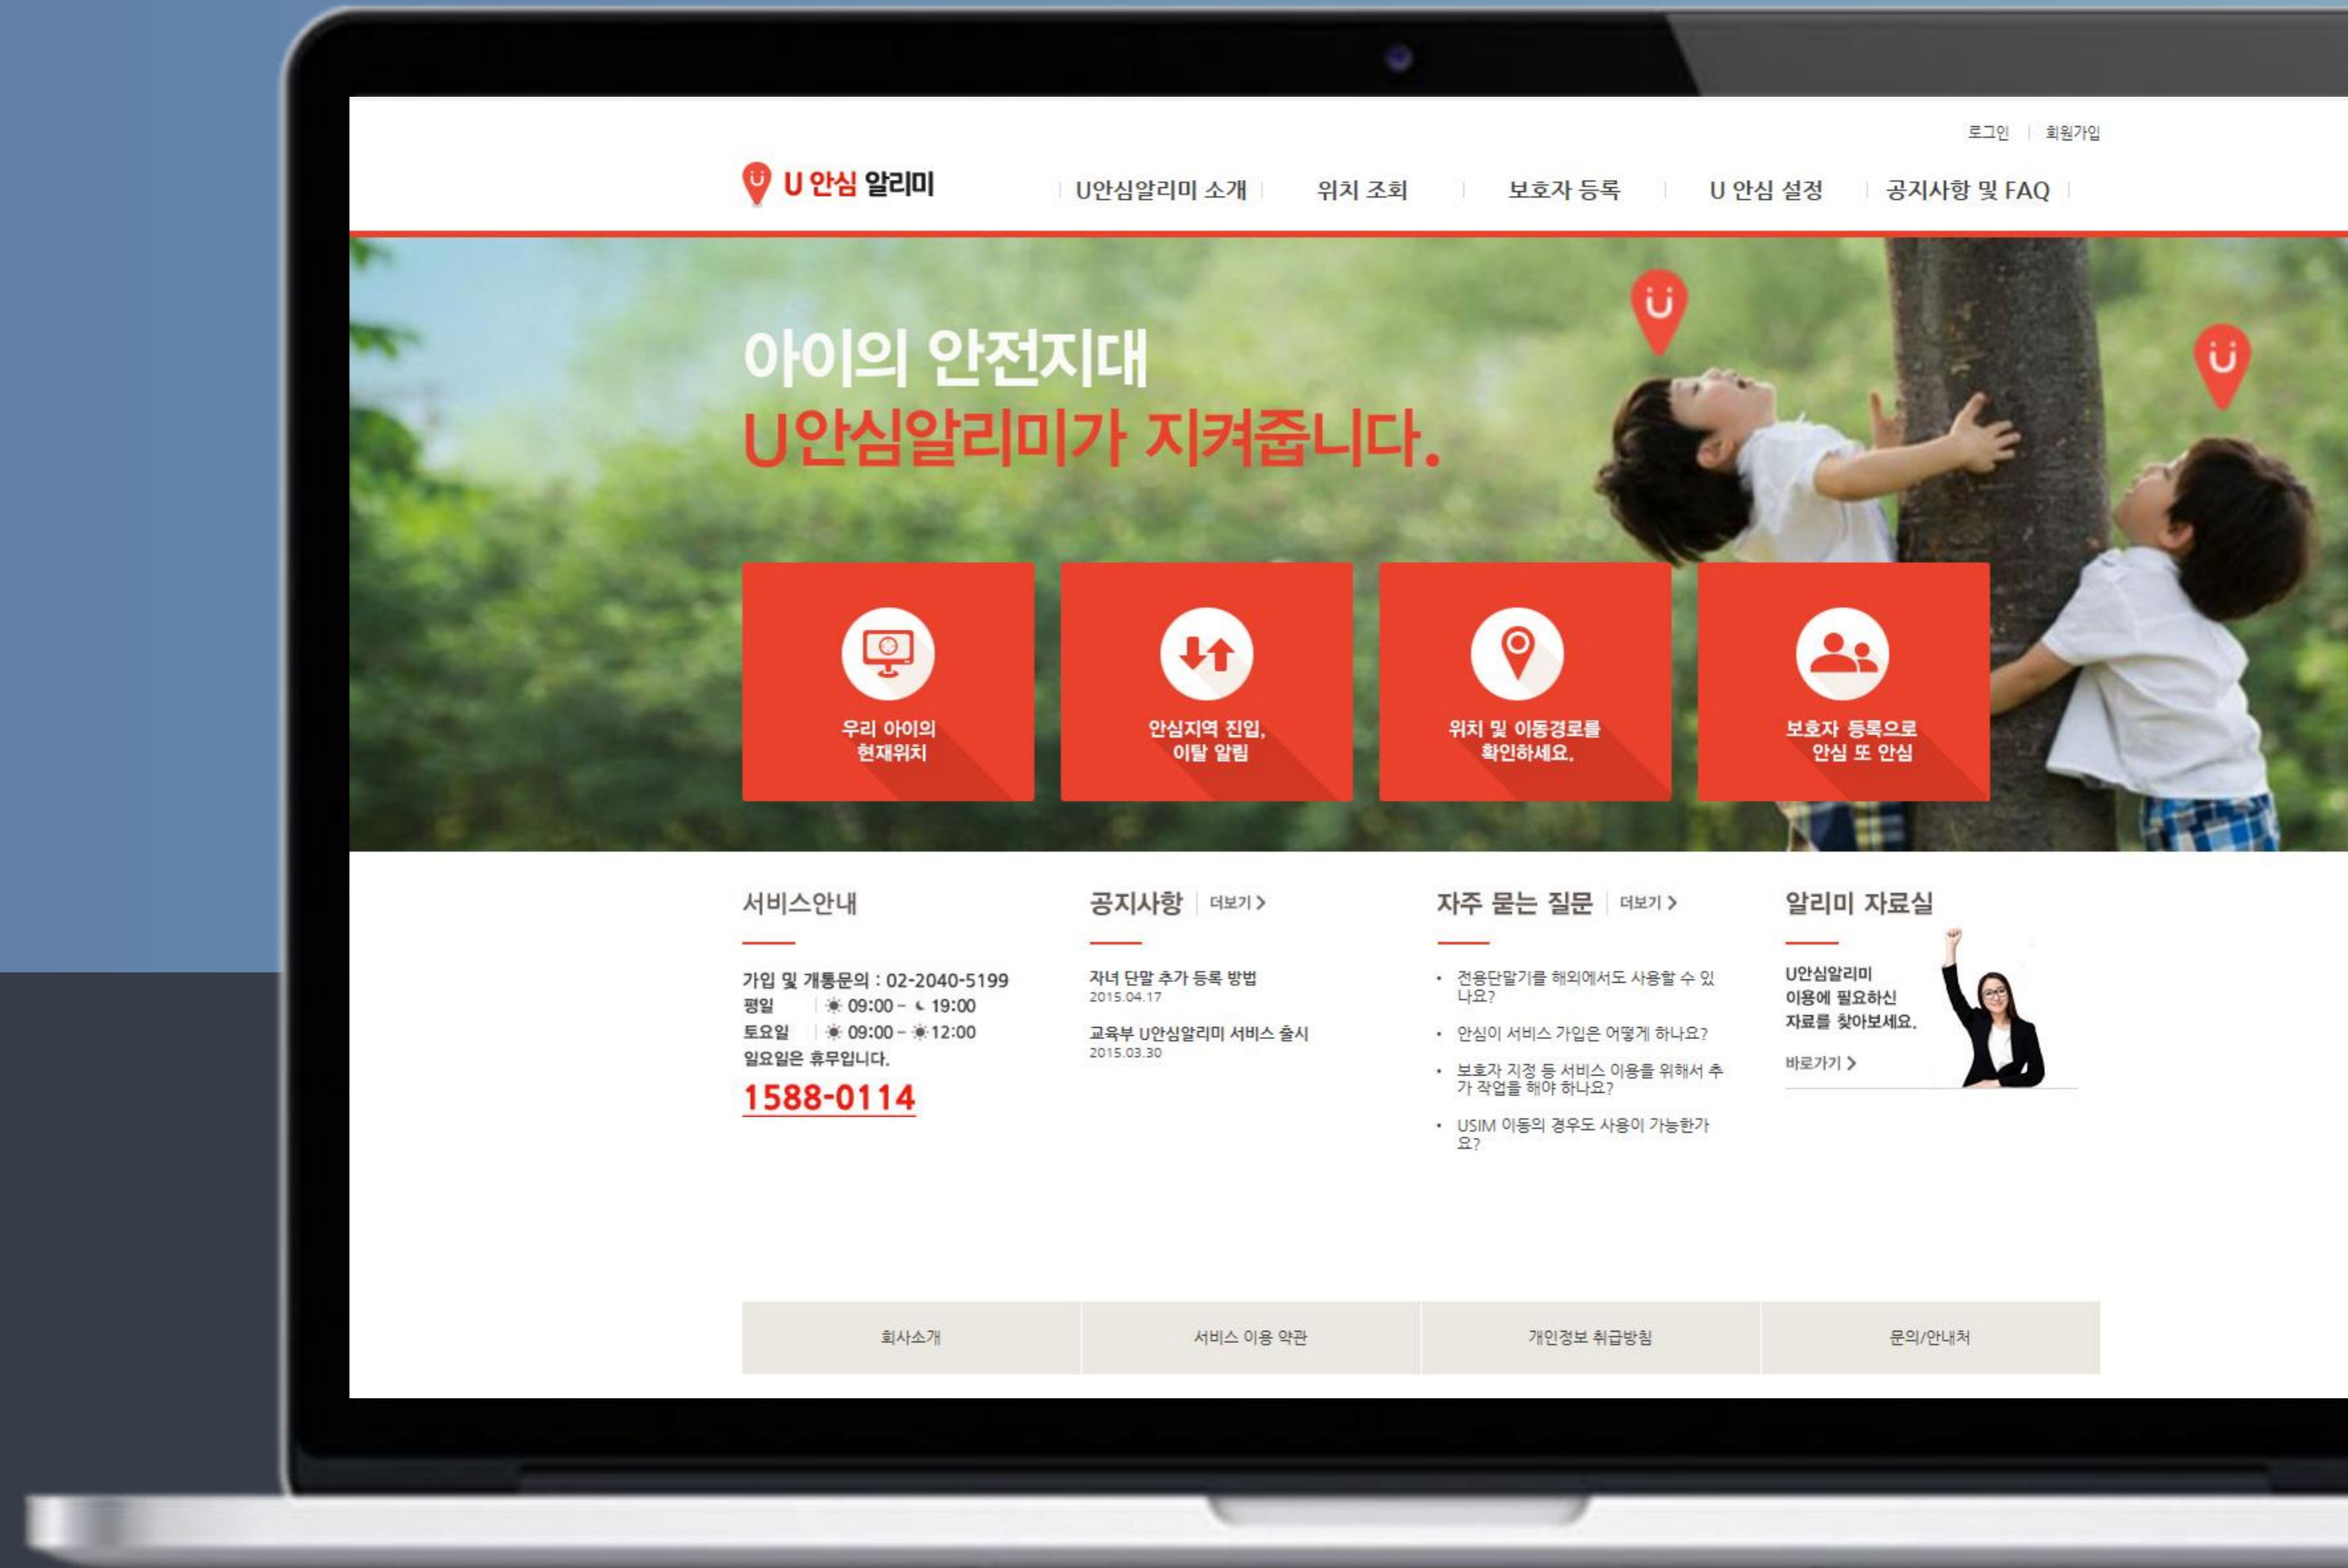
로그인 | 회원가입

U 안심 알리미

U안심알리미 소개 | 위치 조회 | 보호자 등록 | U 안심 설정 | 공지사항 및 FAQ

아이의 안전지대
U안심알리미가 지켜줍니다.

우리 아이의 현재위치

안심지역 진입, 이탈 알림

위치 및 이동경로를 확인하세요.

보호자 등록으로 안심 또 안심

서비스안내

가입 및 개통문의 : 02-2040-5199
평일 | 09:00 ~ 19:00
토요일 | 09:00 ~ 12:00
일요일은 휴무입니다.
1588-0114

공지사항 | 더보기 >

자녀 단말 추가 등록 방법
2015.04.17

교육부 U안심알리미 서비스 출시
2015.03.30

자주 묻는 질문 | 더보기 >

• 전용단말기를 해외에서도 사용할 수 있나요?
• 안심이 서비스 가입은 어떻게 하나요?
• 보호자 지정 등 서비스 이용을 위해서 추가 작업을 해야 하나요?
• USIM 이동의 경우도 사용이 가능한가요?

알리미 자료실

U안심알리미 이용에 필요하신 자료를 찾아보세요.

바로가기 >

회사소개 | 서비스 이용 약관 | 개인정보 취급방침 | 문의/안내처